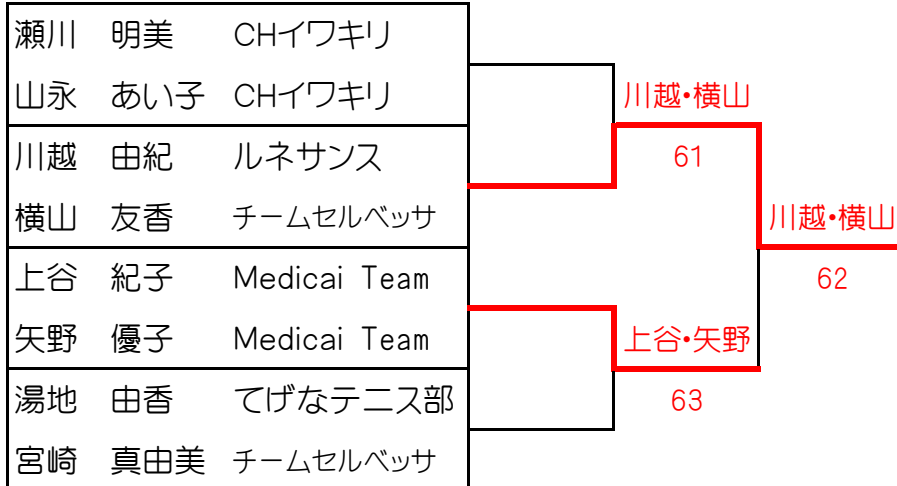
| | | |
|---|---|---|
| 瀬川 | 明美 | CHイワキリ |
| 山永 | あい子 | CHイワキリ |
| 川越 | 由紀 | ルネサンス |
| 横山 | 友香 | チームセルベッサ |
| 上谷 | 紀子 | Medicai Team |
| 矢野 | 優子 | Medicai Team |
| 湯地 | 由香 | てげなテニス部 |
| 宮崎 | 真由美 | チームセルベッサ |

川越•横山
61
川越•横山
62
上谷•矢野
63